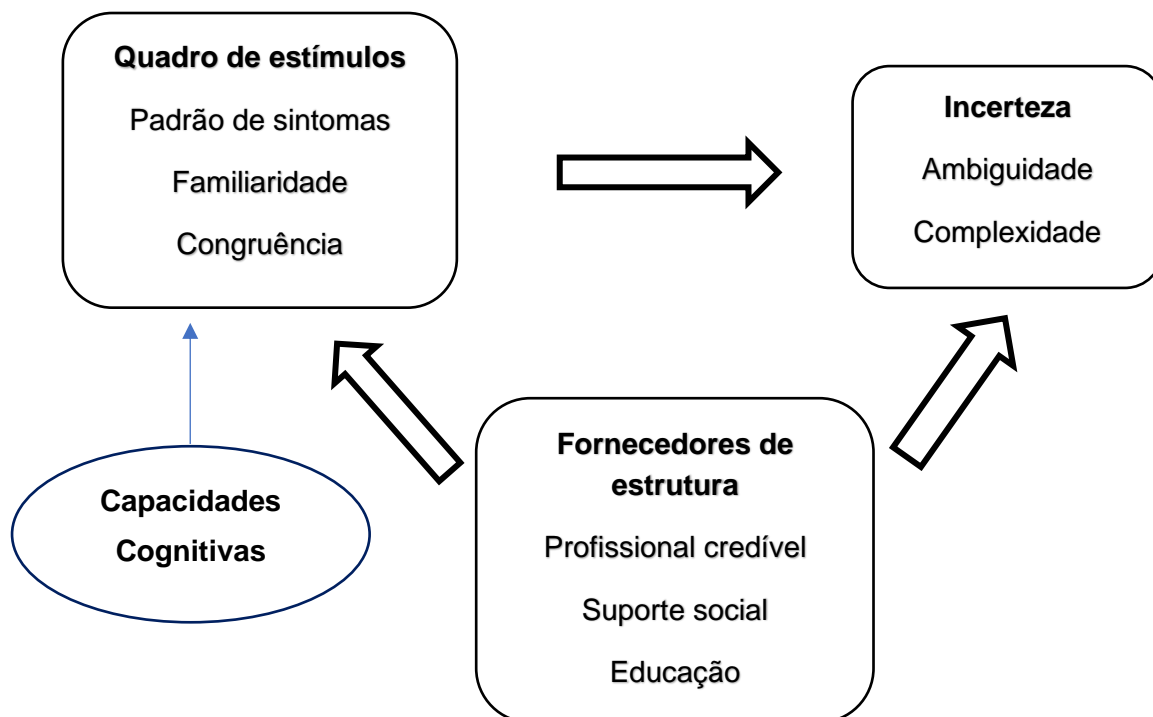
**Quadro de estímulos**

Padrão de sintomas

Familiaridade

Congruência

**Incerteza**

Ambiguidade

Complexidade

**Capacidades Cognitivas**

**Fornecedores de estrutura**

Profissional credível

Suporte social

Educação